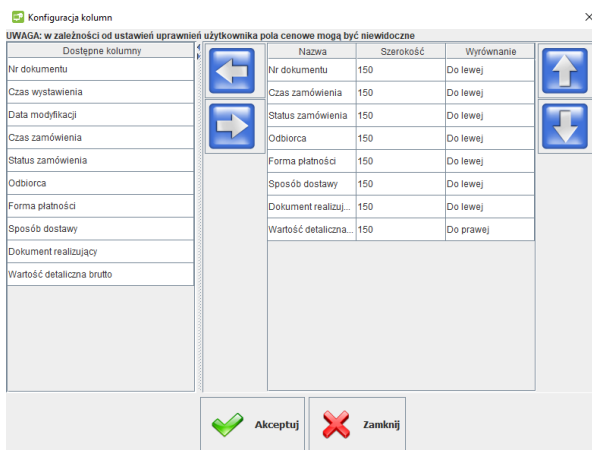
Konfiguracja kolumn

UWAGA: w zależności od ustawień uprawnień użytkownika pola cenowe mogą być niewidoczne

| Dostępne kolumny |
|---|
| Nr dokumentu |
| Czas wystawienia |
| Data modyfikacji |
| Czas zamówienia |
| Status zamówienia |
| Odbiorca |
| Forma płatności |
| Sposób dostawy |
| Dokument realizujący |
| Wartość detaliczna brutto |

| Nazwa | Szerokość | Wyrównanie |
|---|---|---|
| Nr dokumentu | 150 | Do lewej |
| Czas zamówienia | 150 | Do lewej |
| Status zamówienia | 150 | Do lewej |
| Odbiorca | 150 | Do lewej |
| Forma płatności | 150 | Do lewej |
| Sposób dostawy | 150 | Do lewej |
| Dokument realizuj... | 150 | Do lewej |
| Wartość detaliczna... | 150 | Do prawej |

Akceptuj

Zamknij